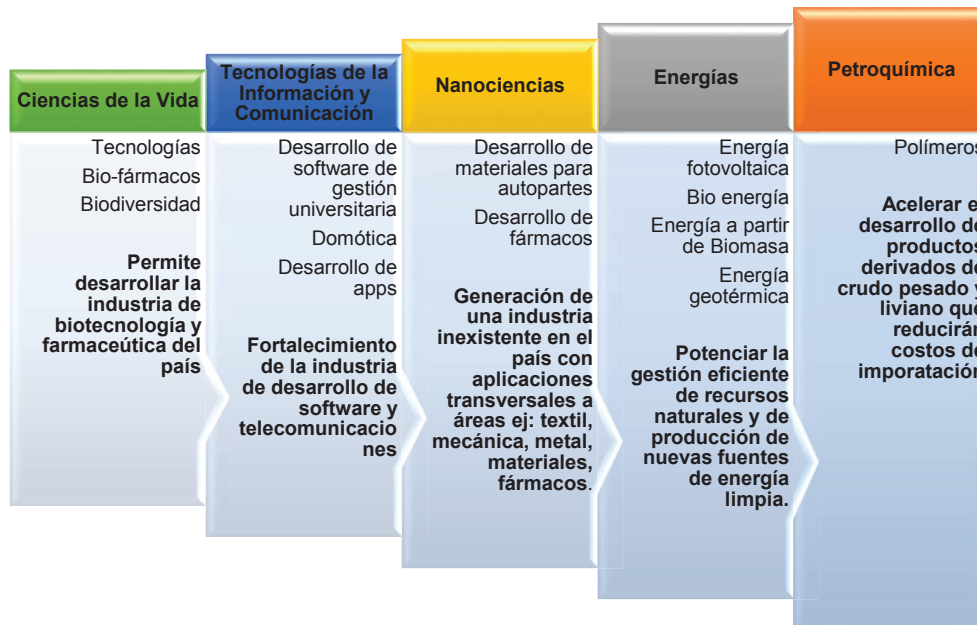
Ciencias de la Vida

Tecnologías

Bio-fármacos

Biodiversidad

Permite desarrollar la industria de biotecnología y farmaceútica del país

Tecnologías de la Información y Comunicación

Desarrollo de software de gestión universitaria

Domótica

Desarrollo de apps

Fortalecimiento de la industria de desarrollo de software y telecomunicaciones

Nanociencias

Desarrollo de materiales para autopartes

Desarrollo de fármacos

Generación de una industria inexistente en el país con aplicaciones transversales a áreas ej: textil, mecánica, metal, materiales, fármacos.

Energías

Energía fotovoltaica

Bio energía

Energía a partir de Biomasa

Energía geotérmica

Potenciar la gestión eficiente de recursos naturales y de producción de nuevas fuentes de energía limpia.

Petroquímica

Polímeros

Acelerar e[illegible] desarrollo d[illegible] productos derivados d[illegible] crudo pesado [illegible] liviano qu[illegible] reducirá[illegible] costos d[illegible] imporatación